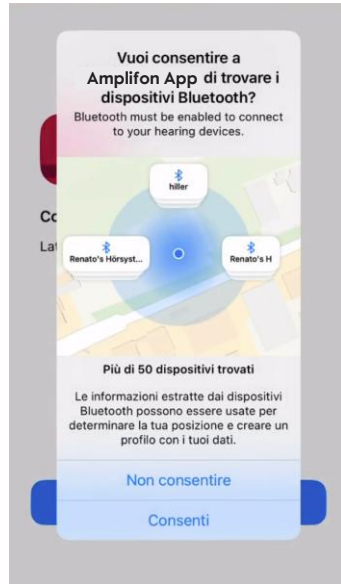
Vuoi consentire a Amplifon App di trovare i dispositivi Bluetooth?
Bluetooth must be enabled to connect to your hearing devices.

hiller

Renato's Hörsyst...

Renato's H

Co

La

Più di 50 dispositivi trovati

Le informazioni estratte dai dispositivi Bluetooth possono essere usate per determinare la tua posizione e creare un profilo con i tuoi dati.

Non consentire

Consenti